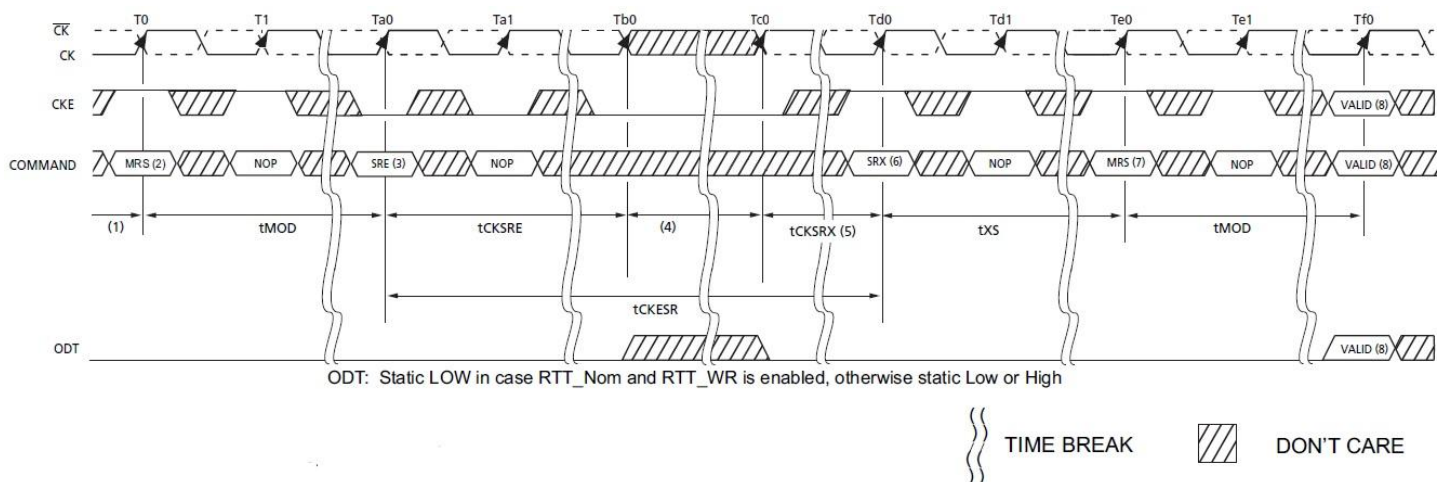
$\overline{CK}$
CK

T0 T1 Ta0 Ta1 Tb0 Tc0 Td0 Td1 Te0 Te1 Tf0

CKE

VALID (8)

COMMAND

MRS (2) NOP SRE (3) NOP SRX (6) NOP MRS (7) NOP VALID (8)

(1) tMOD tCKSRE (4) tCKSRX (5) tXS tMOD

tCKESR

ODT

VALID (8)

ODT: Static LOW in case RTT_Nom and RTT_WR is enabled, otherwise static Low or High

TIME BREAK

DON'T CARE